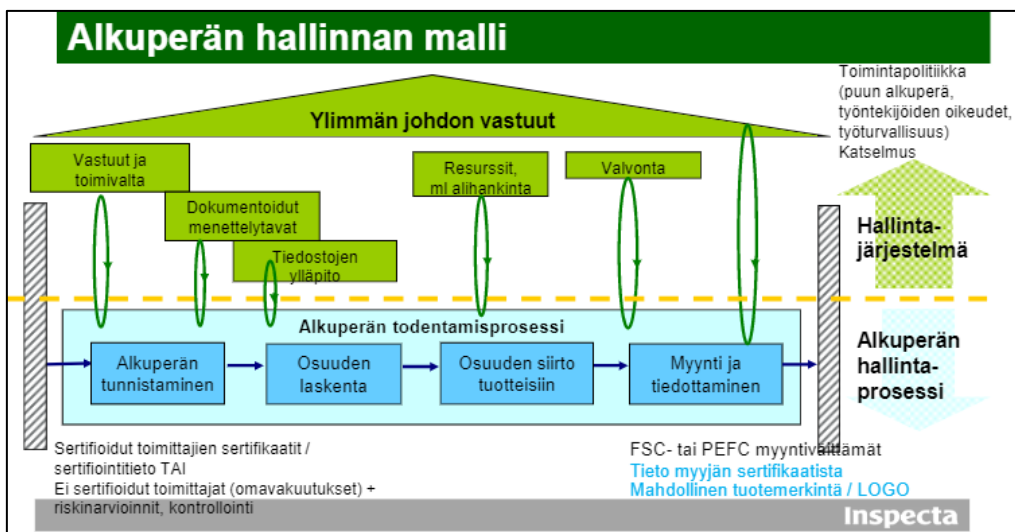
Alkuperän hallinnan malli

Toimintapolitiikka (puun alkuperä, työntekijöiden oikeudet, työturvallisuus) Katselmus

Ylimmän johdon vastuut

Vastuut ja toimivalta

Dokumentoidut menettelytavat

Tiedostojen ylläpito

Resurssit, ml alihankinta

Valvonta

Hallinta-järjestelmä

Alkuperän todentamisprosessi

Alkuperän tunnistaminen

Osuuden laskenta

Osuuden siirto tuotteisiin

Myynti ja tiedottaminen

Alkuperän hallinta-prosessi

Sertifioidut toimittajien sertifikaatit / sertifiointitieto TAI
Ei sertifioidut toimittajat (omavakuutukset) + riskinarvioinnit, kontrollointi

FSC- tai PEFC myyntivaatimat
Tieto myyjän sertifikaatista
Mahdollinen tuotemerkintä / LOGO

Inspecta